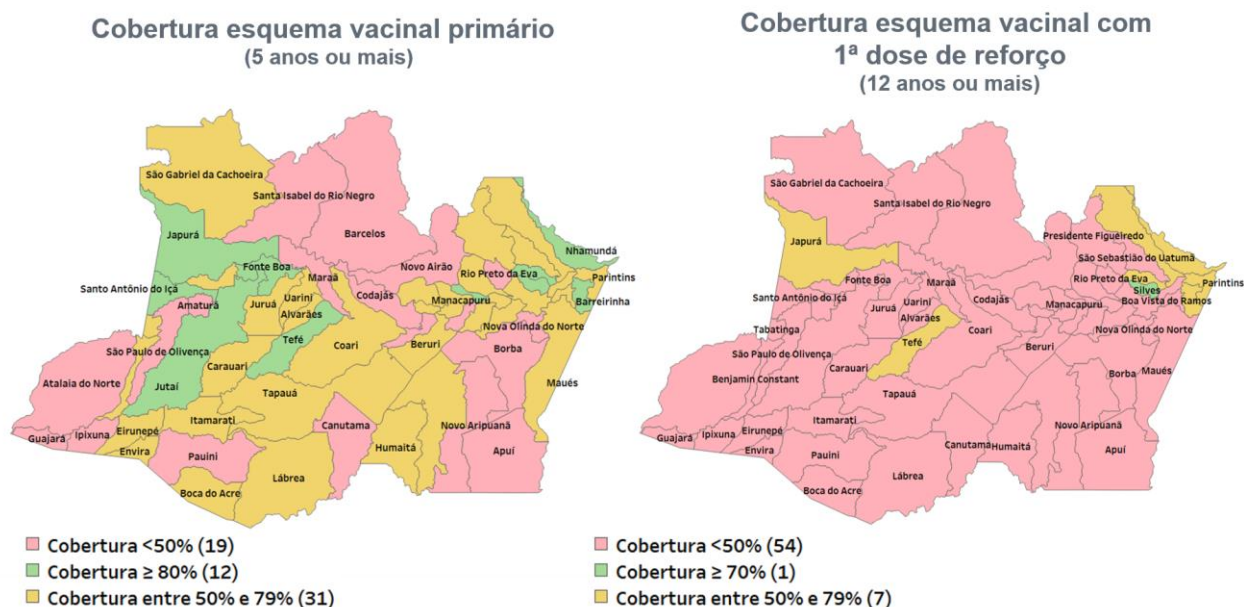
Cobertura esquema vacinal primário
(5 anos ou mais)

São Gabriel da Cachoeira
Santa Isabel do Rio Negro
Japurá
Barcelos
Nhamundá
Fonte Boa
Novo Airão
Rio Preto da Eva
Parintins
Santo Antônio do Içá
Maraã
Amaturá
Uarini
Codajás
Manacapuru
Barreirinha
Juruá
Alvarães
Tefé
Nova Olinda do Norte
São Paulo de Olivença
Coari
Beruri
Borba
Carauari
Atalaia do Norte
Jutaí
Maués
Tapauá
Itamarati
Novo Aripuanã
Canutama
Guajará
Ipixuna
Eirunepé
Envira
Humaitá
Apuí
Pauini
Lábrea
Boca do Acre

Cobertura <50% (19)
Cobertura ≥ 80% (12)
Cobertura entre 50% e 79% (31)

Cobertura esquema vacinal com 1ª dose de reforço
(12 anos ou mais)

São Gabriel da Cachoeira
Santa Isabel do Rio Negro
Japurá
Presidente Figueiredo
São Sebastião do Uatumã
Fonte Boa
Maraã
Rio Preto da Eva
Parintins
Santo Antônio do Içá
Uarini
Codajás
Manacapuru
Silves
Boa Vista do Ramos
Juruá
Alvarães
Tabatinga
Coari
Nova Olinda do Norte
Tefé
São Paulo de Olivença
Beruri
Carauari
Borba
Maués
Benjamin Constant
Tapauá
Itamarati
Novo Aripuanã
Guajará
Ipixuna
Eirunepé
Canutama
Humaitá
Apuí
Envira
Pauini
Lábrea
Boca do Acre

Cobertura <50% (54)
Cobertura ≥ 70% (1)
Cobertura entre 50% e 79% (7)